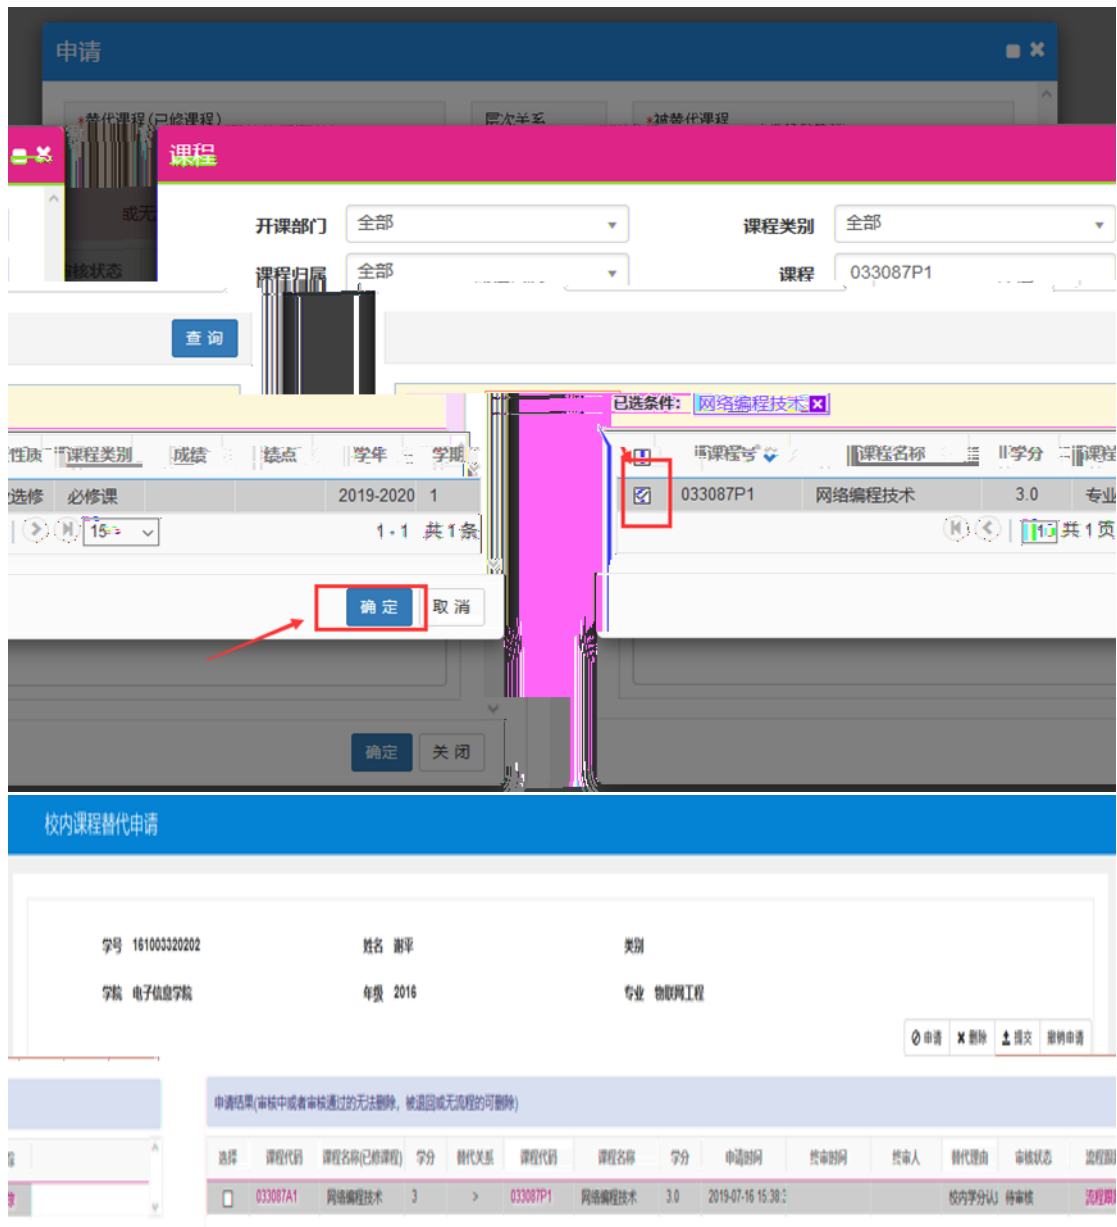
申请

*替代课程(已修课程)　层次关系　*被替代课程

课程

开课部门 全部　课程类别 全部

课程归属 全部　课程 033087P1

查 询

已选条件: 网络编程技术

性质 课程类别 成绩 绩点 学年 学期

选修 必修课 2019-2020 1

15　1 - 1 共 1 条

课程号 课程名称 学分 课程

033087P1 网络编程技术 3.0 专业

1 共 1 页

确 定　取 消

确定　关 闭

校内课程替代申请

学号 161003320202　姓名 谢平　类别

学院 电子信息学院　年级 2016　专业 物联网工程

申请　删除　提交　撤销申请

申请结果(审核中或者审核通过的无法删除，被退回或无流程的可删除)

| 选择 | 课程代码 | 课程名称(已修课程) | 学分 | 替代关系 | 课程代码 | 课程名称 | 学分 | 申请时间 | 终审时间 | 终审人 | 替代理由 | 审核状态 | 流程 |
|---|---|---|---|---|---|---|---|---|---|---|---|---|---|
|  | 033087A1 | 网络编程技术 | 3 | > | 033087P1 | 网络编程技术 | 3.0 | 2019-07-16 15:38:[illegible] |  |  | 校内学分认 | 待审核 | 流程 |